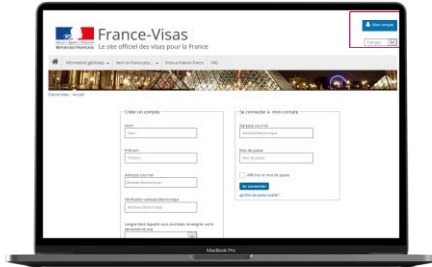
RÉPUBLIQUE FRANÇAISE

France-Visas

Le site officiel des visas pour la France

Mon compte

Français

Informations générales

Venir en France pour...

Votre arrivée en France

FAQ

France-Visas > Accueil

Créer un compte

Nom

Nom

Prénom

Prénom

Adresse courriel

Adresse électronique

Vérification adresse électronique

Adresse électronique

Langue dans laquelle vous souhaitez enregistrer votre demande de visa

Se connecter à mon compte

Adresse courriel

Adresse électronique

Mot de passe

Mot de passe

Afficher le mot de passe

Se connecter

Mot de passe oublié ?

MacBook Pro